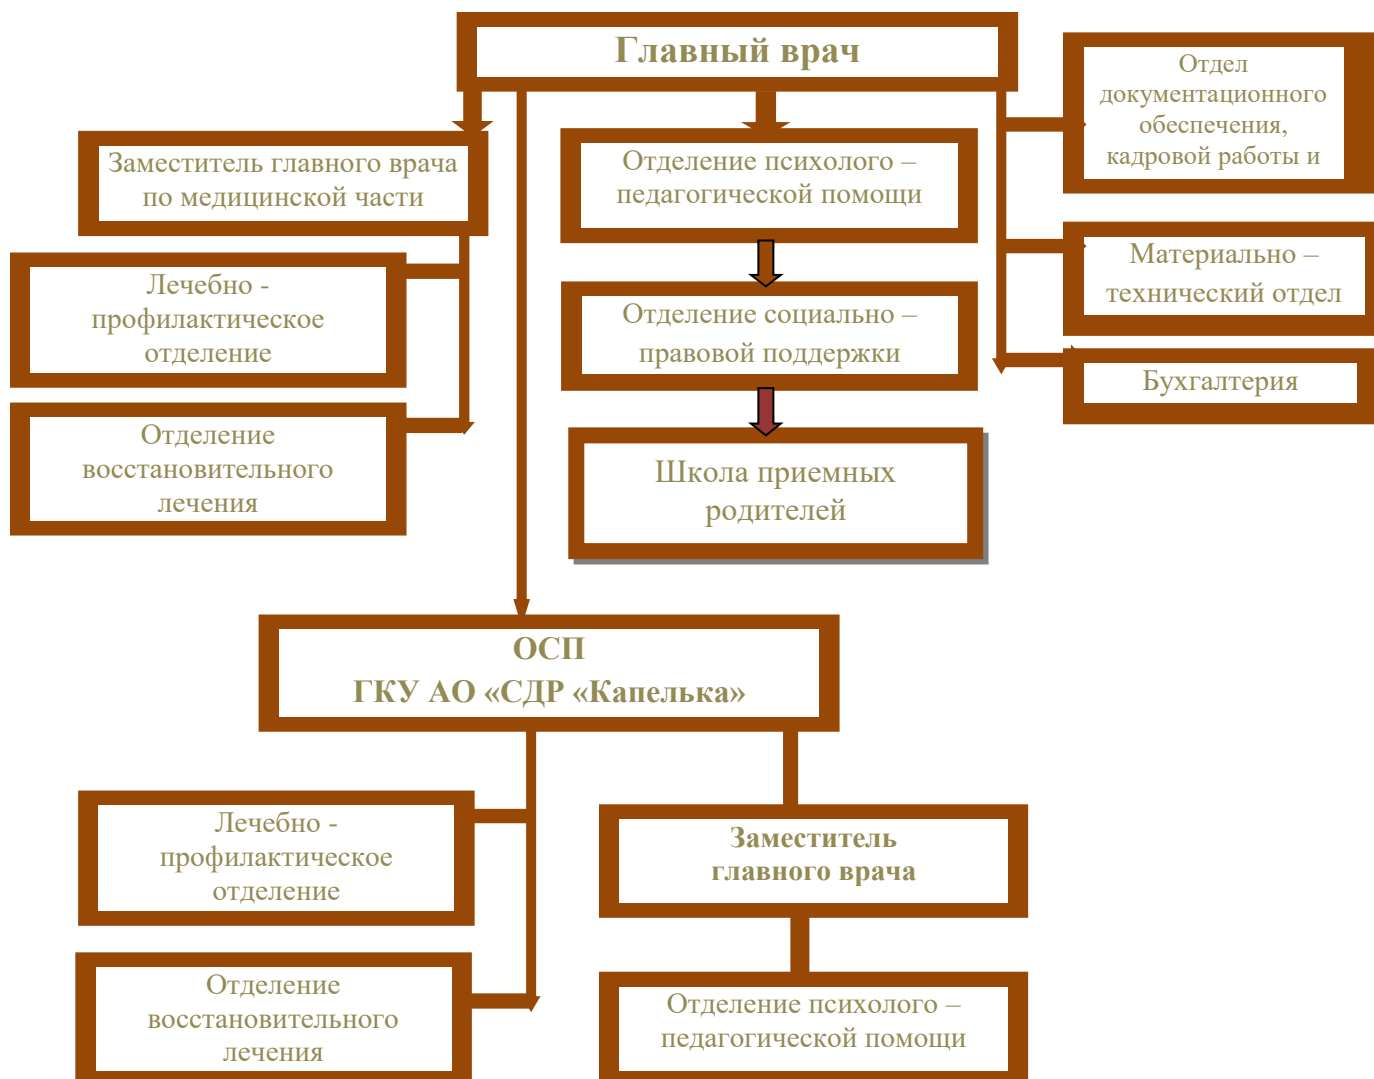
Главный врач

Заместитель главного врача по медицинской части

Лечебно - профилактическое отделение

Отделение восстановительного лечения

Отделение психолого – педагогической помощи

Отделение социально – правовой поддержки

Школа приемных родителей

Отдел документационного обеспечения, кадровой работы и

Материально – технический отдел

Бухгалтерия

ОСП
ГКУ АО «СДР «Капелька»

Лечебно - профилактическое отделение

Отделение восстановительного лечения

Заместитель главного врача

Отделение психолого – педагогической помощи